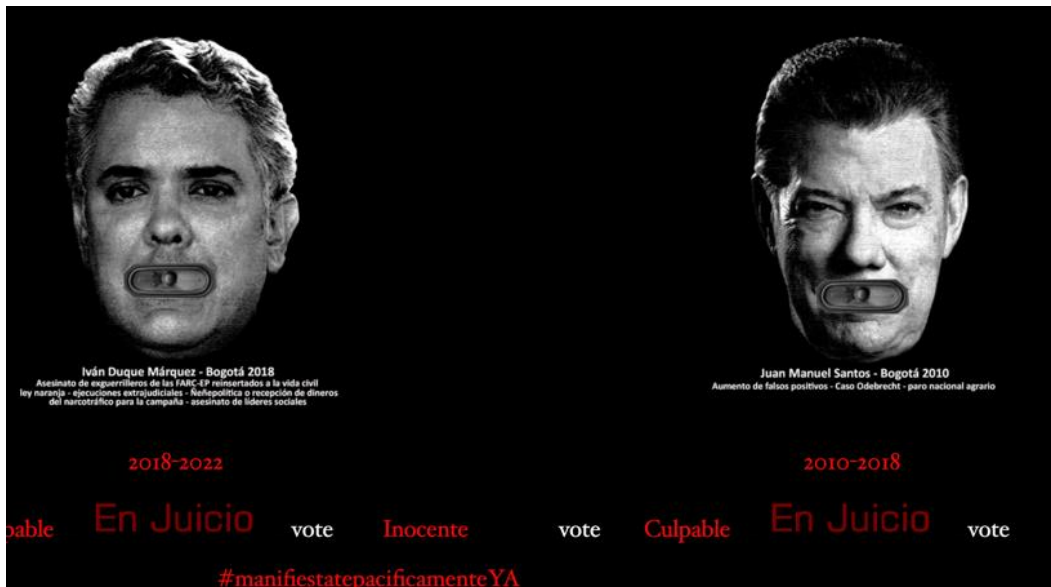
Iván Duque Márquez - Bogotá 2018
Asesinato de exguerrilleros de las FARC-EP reinsertados a la vida civil
ley naranja - ejecuciones extrajudiciales - Ñeñepolítica o recepción de dineros del narcotráfico para la campaña - asesinato de líderes sociales

Juan Manuel Santos - Bogotá 2010
Aumento de falsos positivos - Caso Odebrecht - paro nacional agrario

2018-2022

2010-2018

pable En Juicio vote Inocente vote Culpable En Juicio vote

#manifiestatepacificamenteYA